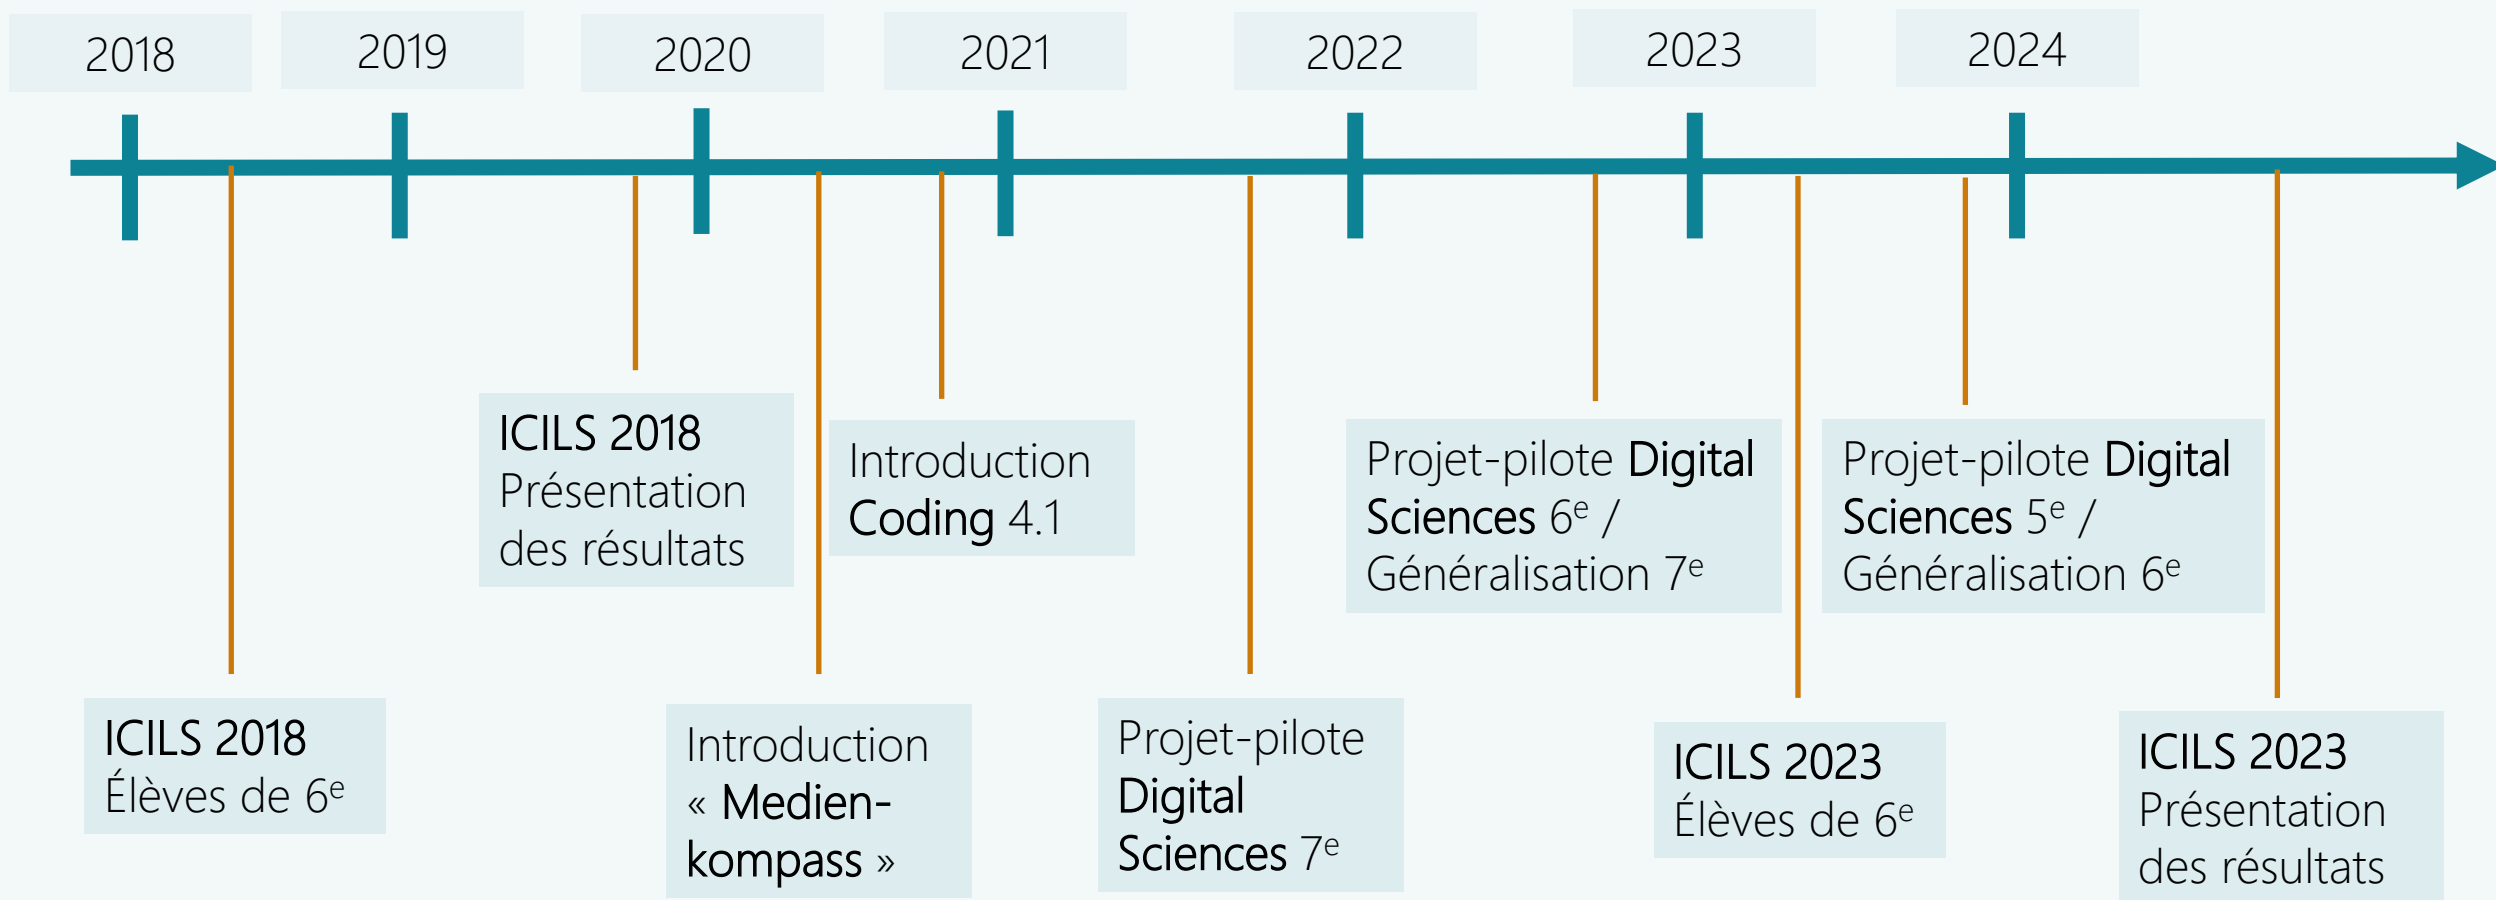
2018
2019
2020
2021
2022
2023
2024

ICILS 2018
Présentation des résultats

Introduction Coding 4.1

Projet-pilote Digital Sciences $6^e$ / Généralisation $7^e$

Projet-pilote Digital Sciences $5^e$ / Généralisation $6^e$

ICILS 2018
Élèves de $6^e$

Introduction « Medien-kompass »

Projet-pilote Digital Sciences $7^e$

ICILS 2023
Élèves de $6^e$

ICILS 2023
Présentation des résultats